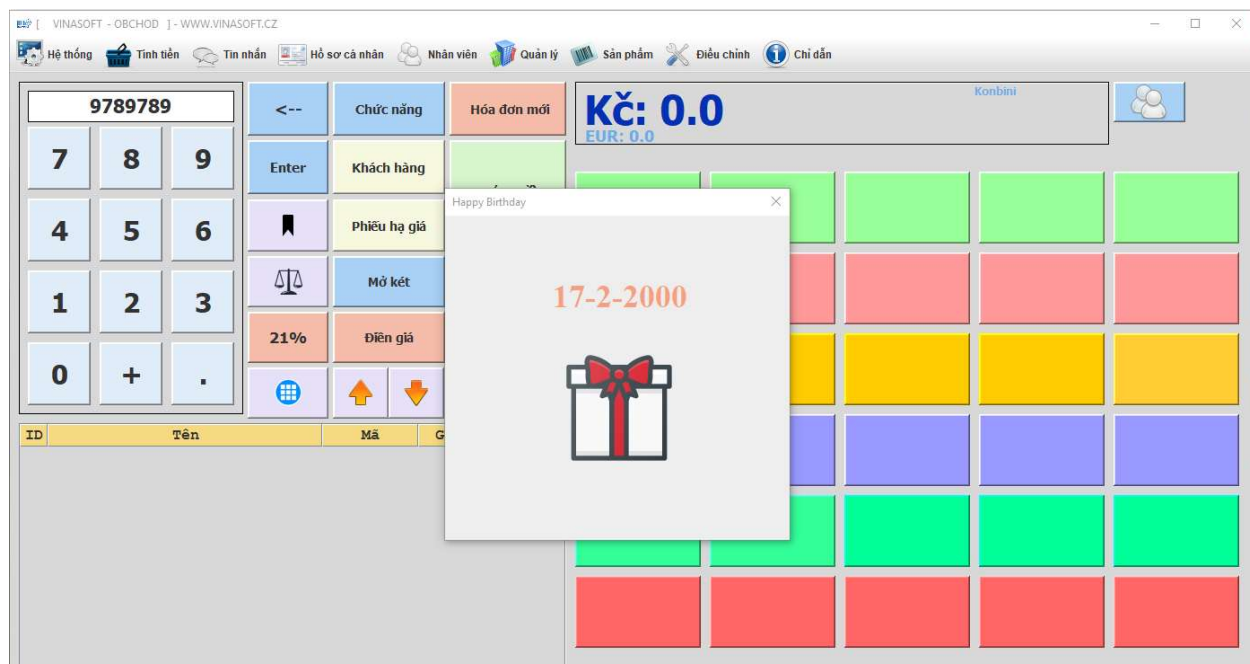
VINASOFT - OBCHOD ] - WWW.VINASOFT.CZ

Hệ thống Tính tiền Tin nhắn Hồ sơ cá nhân Nhân viên Quản lý Sản phẩm Điều chỉnh Chỉ dẫn

9789789

7 8 9
4 5 6
1 2 3
0 + .

<--
Chức năng
Hóa đơn mới
Enter
Khách hàng
Phiếu hạ giá
Mở két
21%
Điền giá

Kč: 0.0
EUR: 0.0
Konbini

| ID | Tên | Mã | G |
|---|---|---|---|

Happy Birthday

17-2-2000